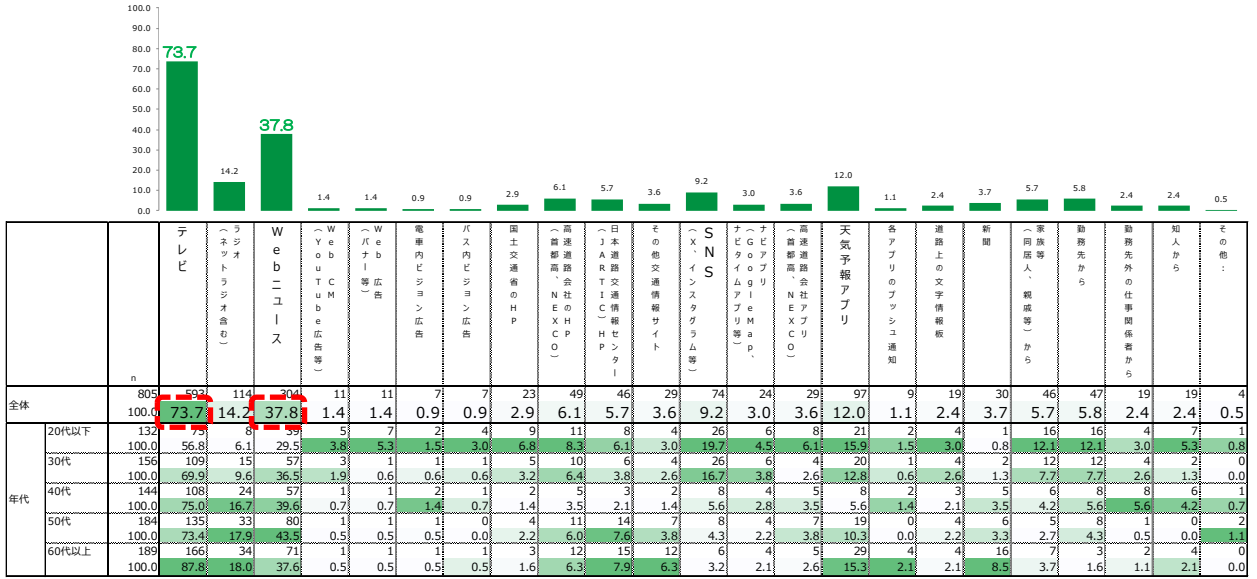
100.0
90.0
80.0
70.0
60.0
50.0
40.0
30.0
20.0
10.0
0.0

73.7 14.2 37.8 1.4 1.4 0.9 0.9 2.9 6.1 5.7 3.6 9.2 3.0 3.6 12.0 1.1 2.4 3.7 5.7 5.8 2.4 2.4 0.5

| | | n | テレビ | ラジオ（ネットラジオ含む） | Webニュース | Web CM（YouTube広告等） | Web広告（バナー等） | 電車内ビジョン広告 | バス内ビジョン広告 | 国土交通省のHP | 高速道路会社のHP（首都高、NEXCO） | 日本道路交通情報センター（JARTIC）HP | その他交通情報サイト | SNS（X、インスタグラム等） | ナビアプリ（Google Map、ナビタイムアプリ等） | 高速道路会社アプリ（首都高、NEXCO） | 天気予報アプリ | 各アプリのプッシュ通知 | 道路上の文字情報板 | 新聞 | 家族等（同居人、親戚等）から | 勤務先から | 勤務先外の仕事関係者から | 知人から | その他： |
|---|---|---|---|---|---|---|---|---|---|---|---|---|---|---|---|---|---|---|---|---|---|---|---|---|---|
| 全体 | | 805 | 593 | 114 | 304 | 11 | 11 | 7 | 7 | 23 | 49 | 46 | 29 | 74 | 24 | 29 | 97 | 9 | 19 | 30 | 46 | 47 | 19 | 19 | 4 |
| | | 100.0 | 73.7 | 14.2 | 37.8 | 1.4 | 1.4 | 0.9 | 0.9 | 2.9 | 6.1 | 5.7 | 3.6 | 9.2 | 3.0 | 3.6 | 12.0 | 1.1 | 2.4 | 3.7 | 5.7 | 5.8 | 2.4 | 2.4 | 0.5 |
| 年代 | 20代以下 | 132 | 75 | 8 | 39 | 5 | 7 | 2 | 4 | 9 | 11 | 8 | 4 | 26 | 6 | 8 | 21 | 2 | 4 | 1 | 16 | 16 | 4 | 7 | 1 |
| | | 100.0 | 56.8 | 6.1 | 29.5 | 3.8 | 5.3 | 1.5 | 3.0 | 6.8 | 8.3 | 6.1 | 3.0 | 19.7 | 4.5 | 6.1 | 15.9 | 1.5 | 3.0 | 0.8 | 12.1 | 12.1 | 3.0 | 5.3 | 0.8 |
| | 30代 | 156 | 109 | 15 | 57 | 3 | 1 | 1 | 1 | 5 | 10 | 6 | 4 | 26 | 6 | 4 | 20 | 1 | 4 | 2 | 12 | 12 | 4 | 2 | 0 |
| | | 100.0 | 69.9 | 9.6 | 36.5 | 1.9 | 0.6 | 0.6 | 0.6 | 3.2 | 6.4 | 3.8 | 2.6 | 16.7 | 3.8 | 2.6 | 12.8 | 0.6 | 2.6 | 1.3 | 7.7 | 7.7 | 2.6 | 1.3 | 0.0 |
| | 40代 | 144 | 108 | 24 | 57 | 1 | 1 | 2 | 1 | 2 | 5 | 3 | 2 | 8 | 4 | 5 | 8 | 2 | 3 | 5 | 6 | 8 | 8 | 6 | 1 |
| | | 100.0 | 75.0 | 16.7 | 39.6 | 0.7 | 0.7 | 1.4 | 0.7 | 1.4 | 3.5 | 2.1 | 1.4 | 5.6 | 2.8 | 3.5 | 5.6 | 1.4 | 2.1 | 3.5 | 4.2 | 5.6 | 5.6 | 4.2 | 0.7 |
| | 50代 | 184 | 135 | 33 | 80 | 1 | 1 | 1 | 0 | 4 | 11 | 14 | 7 | 8 | 4 | 7 | 19 | 0 | 4 | 6 | 5 | 8 | 1 | 0 | 2 |
| | | 100.0 | 73.4 | 17.9 | 43.5 | 0.5 | 0.5 | 0.5 | 0.0 | 2.2 | 6.0 | 7.6 | 3.8 | 4.3 | 2.2 | 3.8 | 10.3 | 0.0 | 2.2 | 3.3 | 2.7 | 4.3 | 0.5 | 0.0 | 1.1 |
| | 60代以上 | 189 | 166 | 34 | 71 | 1 | 1 | 1 | 1 | 3 | 12 | 15 | 12 | 6 | 4 | 5 | 29 | 4 | 4 | 16 | 7 | 3 | 2 | 4 | 0 |
| | | 100.0 | 87.8 | 18.0 | 37.6 | 0.5 | 0.5 | 0.5 | 0.5 | 1.6 | 6.3 | 7.9 | 6.3 | 3.2 | 2.1 | 2.6 | 15.3 | 2.1 | 2.1 | 8.5 | 3.7 | 1.6 | 1.1 | 2.1 | 0.0 |